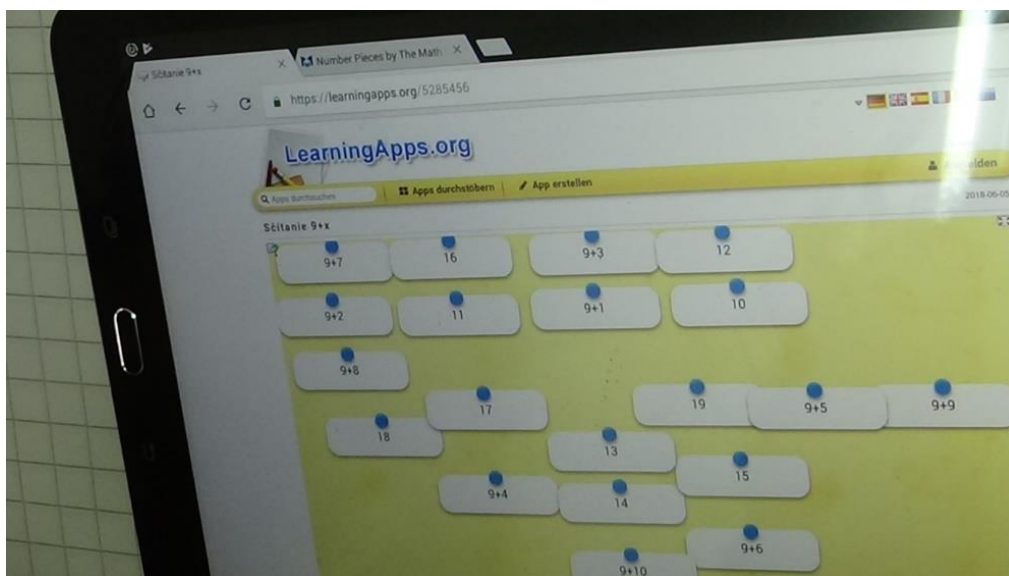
Sčítanie 9+x

Number Pieces by The Math

https://learningapps.org/5285456

LearningApps.org

Apps durchsuchen

Apps durchstöbern

App erstellen

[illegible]elden

2018-06-05

Sčítanie 9+x

9+7

16

9+3

12

9+2

11

9+1

10

9+8

17

19

9+5

9+9

18

13

15

9+4

14

9+6

9+10